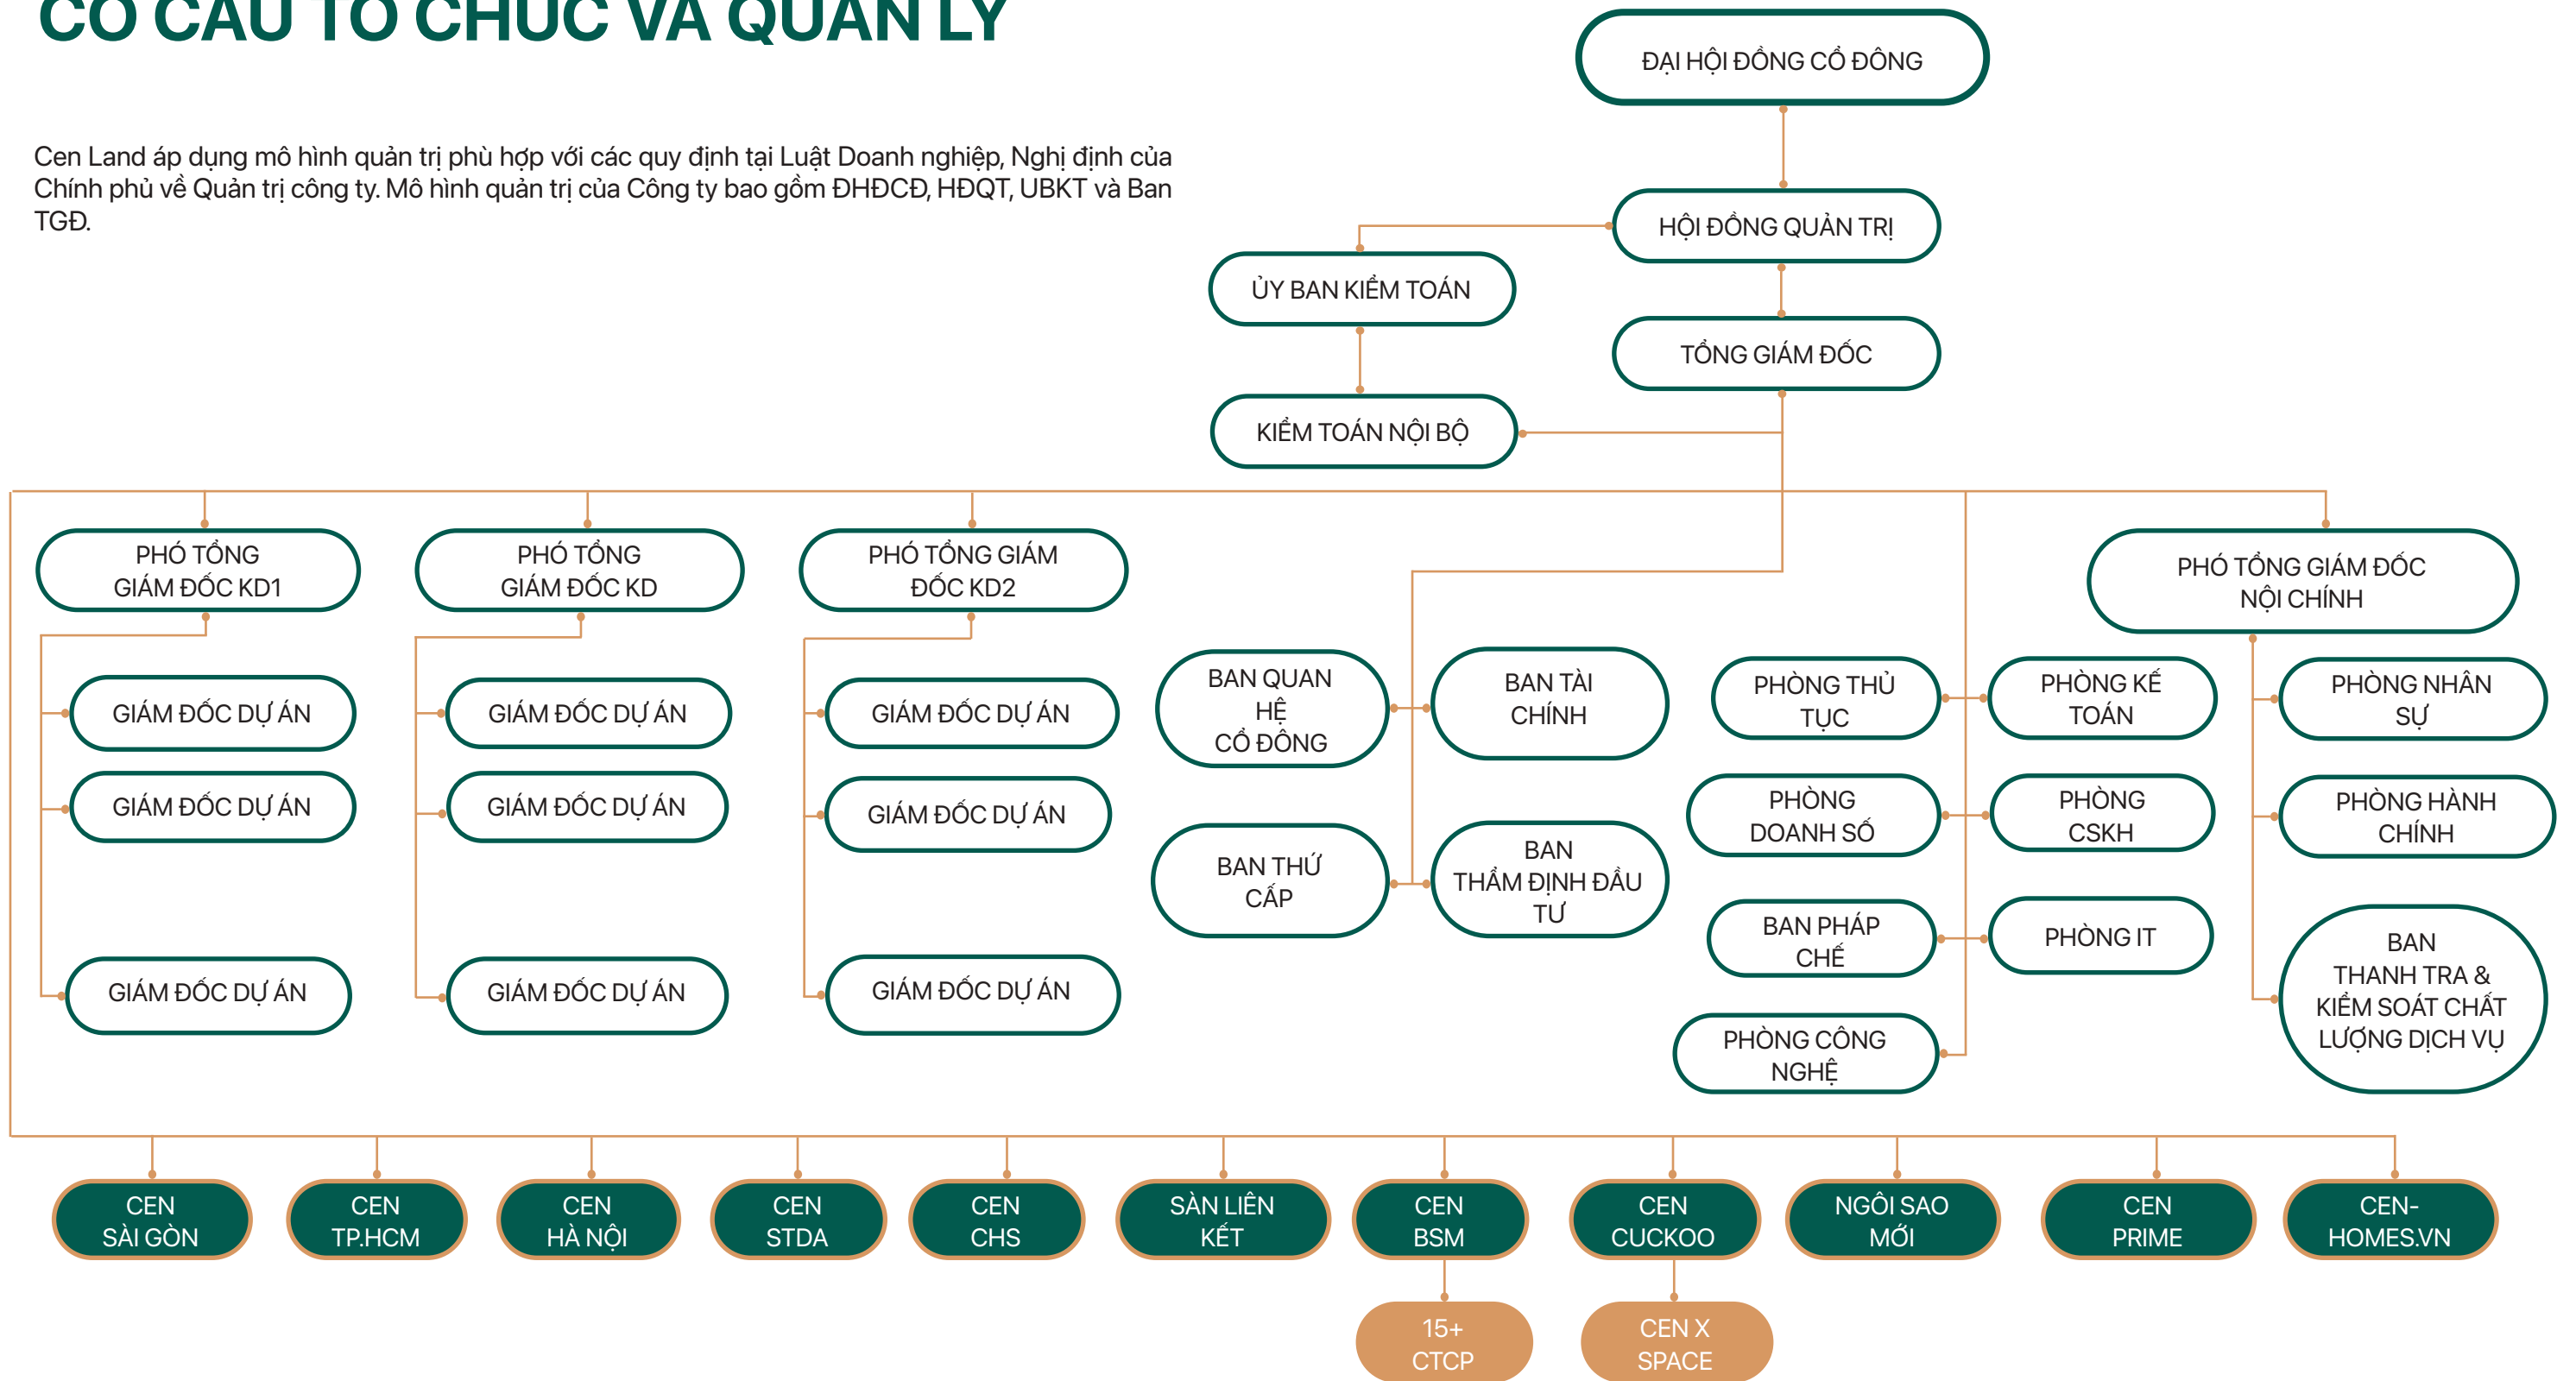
CƠ CẤU TỔ CHỨC VÀ QUẢN LÝ

Cen Land áp dụng mô hình quản trị phù hợp với các quy định tại Luật Doanh nghiệp, Nghị định của Chính phủ về Quản trị công ty. Mô hình quản trị của Công ty bao gồm ĐHĐCĐ, HĐQT, UBKT và Ban TGĐ.

ĐẠI HỘI ĐỒNG CỔ ĐÔNG

HỘI ĐỒNG QUẢN TRỊ

ỦY BAN KIỂM TOÁN

TỔNG GIÁM ĐỐC

KIỂM TOÁN NỘI BỘ

PHÓ TỔNG GIÁM ĐỐC KD1

PHÓ TỔNG GIÁM ĐỐC KD

PHÓ TỔNG GIÁM ĐỐC KD2

PHÓ TỔNG GIÁM ĐỐC NỘI CHÍNH

GIÁM ĐỐC DỰ ÁN

GIÁM ĐỐC DỰ ÁN

GIÁM ĐỐC DỰ ÁN

GIÁM ĐỐC DỰ ÁN

GIÁM ĐỐC DỰ ÁN

GIÁM ĐỐC DỰ ÁN

GIÁM ĐỐC DỰ ÁN

GIÁM ĐỐC DỰ ÁN

GIÁM ĐỐC DỰ ÁN

BAN QUAN HỆ CỔ ĐÔNG

BAN TÀI CHÍNH

BAN THỨ CẤP

BAN THẨM ĐỊNH ĐẦU TƯ

PHÒNG THỦ TỤC

PHÒNG KẾ TOÁN

PHÒNG DOANH SỐ

PHÒNG CSKH

BAN PHÁP CHẾ

PHÒNG IT

PHÒNG CÔNG NGHỆ

PHÒNG NHÂN SỰ

PHÒNG HÀNH CHÍNH

BAN THANH TRA & KIỂM SOÁT CHẤT LƯỢNG DỊCH VỤ

CEN SÀI GÒN

CEN TP.HCM

CEN HÀ NỘI

CEN STDA

CEN CHS

SÀN LIÊN KẾT

CEN BSM

CEN CUCKOO

NGÔI SAO MỚI

CEN PRIME

CEN-HOMES.VN

15+ CTCP

CEN X SPACE